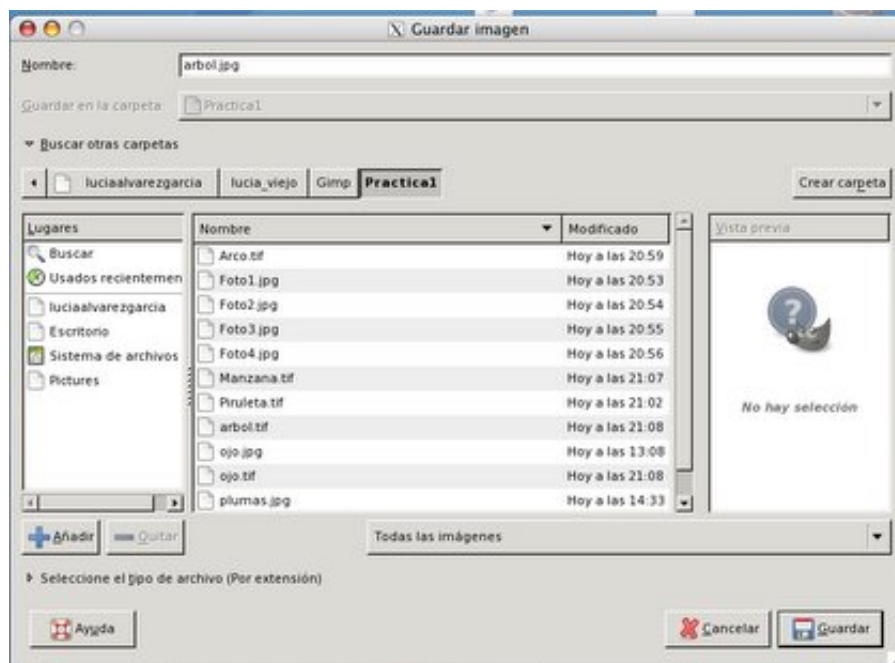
Guardar imagen

Nombre: arbol.jpg

Guardar en la carpeta: Practica1

Buscar otras carpetas

luciaalvarezgarcia | lucia_viejo | Gimp | Practica1

Crear carpeta

| Lugares |
|---|
| Buscar |
| Usados recientemen |
| luciaalvarezgarcia |
| Escritorio |
| Sistema de archivos |
| Pictures |

| Nombre | Modificado |
|---|---|
| Arco.tif | Hoy a las 20:59 |
| Foto1.jpg | Hoy a las 20:53 |
| Foto2.jpg | Hoy a las 20:54 |
| Foto3.jpg | Hoy a las 20:55 |
| Foto4.jpg | Hoy a las 20:56 |
| Manzana.tif | Hoy a las 21:07 |
| Piruleta.tif | Hoy a las 21:02 |
| arbol.tif | Hoy a las 21:08 |
| ojo.jpg | Hoy a las 13:08 |
| ojo.tif | Hoy a las 21:08 |
| plumas.jpg | Hoy a las 14:33 |

Vista previa

No hay selección

Añadir | Quitar

Todas las imágenes

Seleccione el tipo de archivo (Por extensión)

Ayuda

Cancelar | Guardar